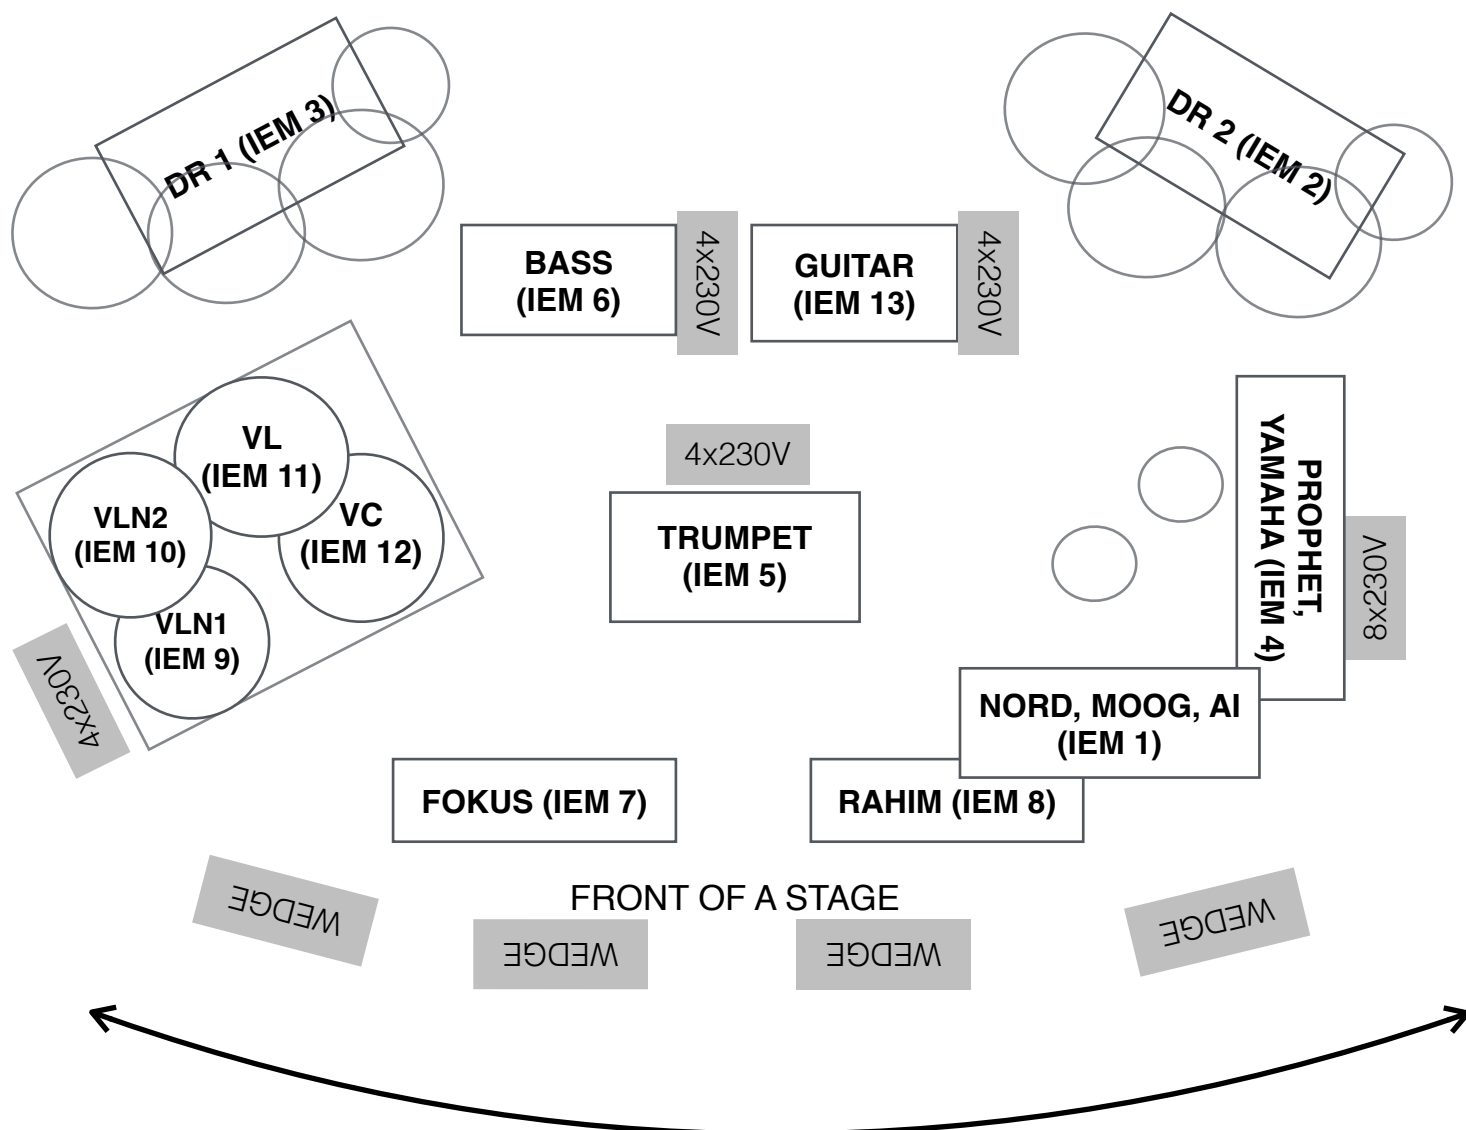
DR 1 (IEM 3)

DR 2 (IEM 2)

BASS (IEM 6)

4x230V

GUITAR (IEM 13)

4x230V

VL (IEM 11)

VLN2 (IEM 10)

VC (IEM 12)

VLN1 (IEM 9)

4x230V

4x230V

TRUMPET (IEM 5)

PROPHET, YAMAHA (IEM 4)

8x230V

NORD, MOOG, AI (IEM 1)

FOKUS (IEM 7)

RAHIM (IEM 8)

FRONT OF A STAGE

WEDGE

WEDGE

WEDGE

WEDGE